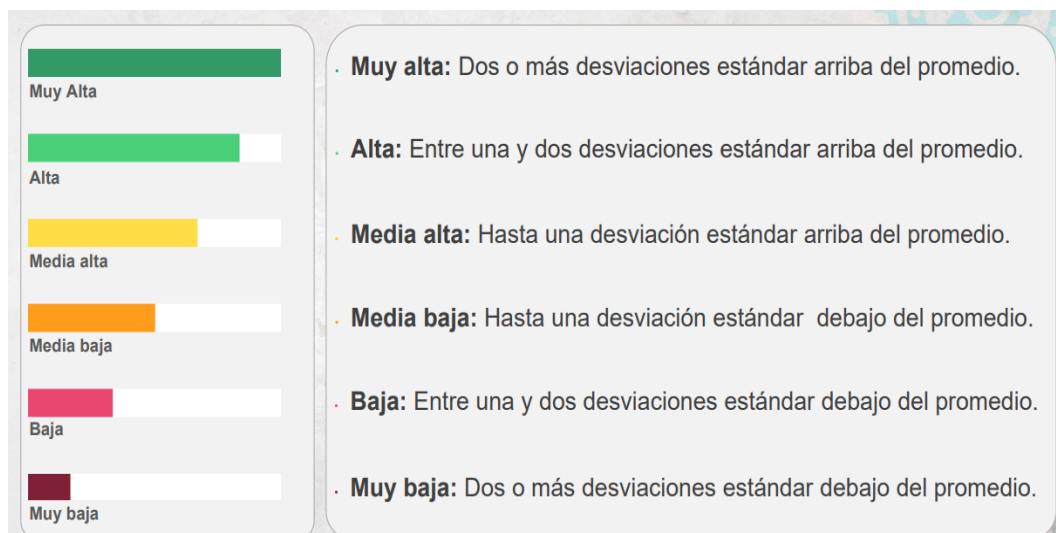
Muy Alta

Alta

Media alta

Media baja

Baja

Muy baja

· **Muy alta:** Dos o más desviaciones estándar arriba del promedio.

· **Alta:** Entre una y dos desviaciones estándar arriba del promedio.

· **Media alta:** Hasta una desviación estándar arriba del promedio.

· **Media baja:** Hasta una desviación estándar debajo del promedio.

· **Baja:** Entre una y dos desviaciones estándar debajo del promedio.

· **Muy baja:** Dos o más desviaciones estándar debajo del promedio.